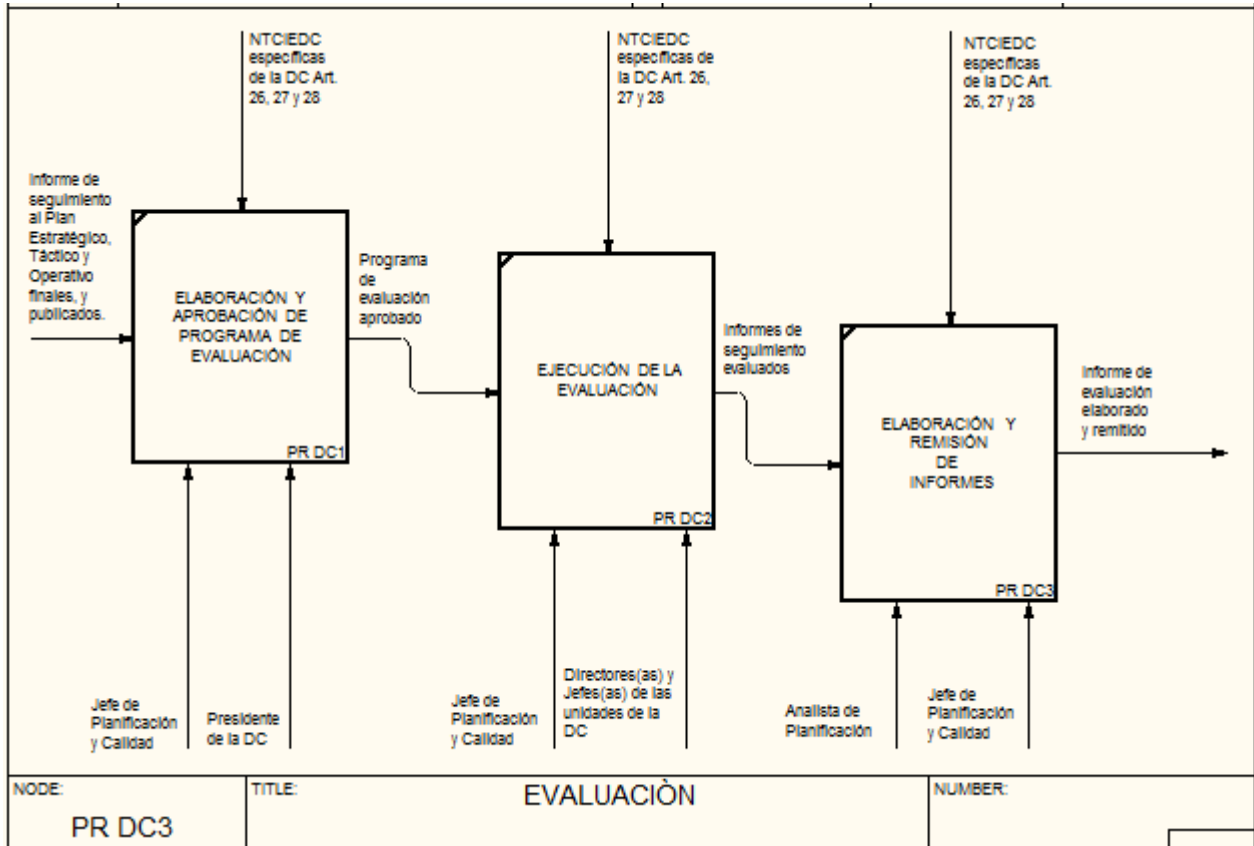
NTCIEDC específicas de la DC Art. 26, 27 y 28

NTCIEDC específicas de la DC Art. 26, 27 y 28

NTCIEDC específicas de la DC Art. 26, 27 y 28

Informe de seguimiento al Plan Estratégico, Táctico y Operativo finales, y publicados.

ELABORACIÓN Y APROBACIÓN DE PROGRAMA DE EVALUACIÓN

PR DC1

Programa de evaluación aprobado

EJECUCIÓN DE LA EVALUACIÓN

PR DC2

Informes de seguimiento evaluados

ELABORACIÓN Y REMISIÓN DE INFORMES

PR DC3

Informe de evaluación elaborado y remitido

Jefe de Planificación y Calidad

Presidente de la DC

Jefe de Planificación y Calidad

Directores(as) y Jefes(as) de las unidades de la DC

Analista de Planificación

Jefe de Planificación y Calidad

NODE:
PR DC3

TITLE:
EVALUACIÒN

NUMBER: